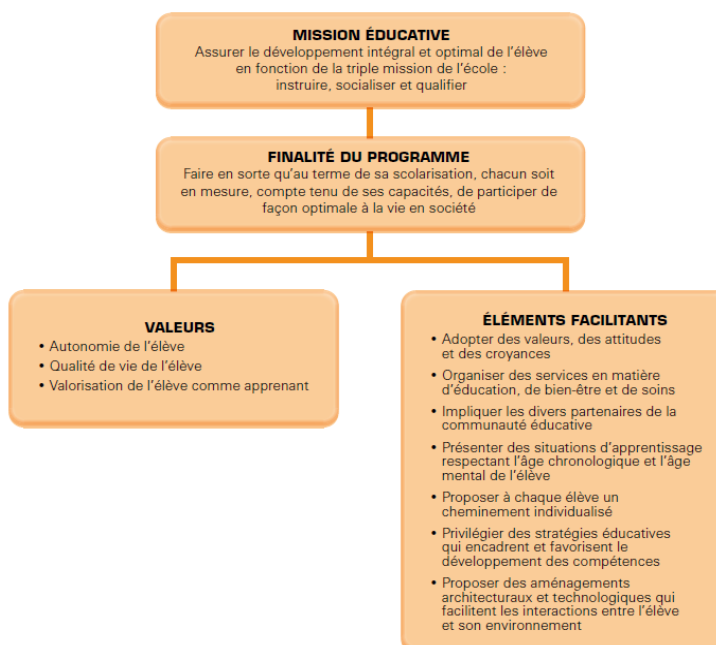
MISSION ÉDUCATIVE
Assurer le développement intégral et optimal de l'élève en fonction de la triple mission de l'école : instruire, socialiser et qualifier

FINALITÉ DU PROGRAMME
Faire en sorte qu'au terme de sa scolarisation, chacun soit en mesure, compte tenu de ses capacités, de participer de façon optimale à la vie en société

VALEURS
• Autonomie de l'élève
• Qualité de vie de l'élève
• Valorisation de l'élève comme apprenant

ÉLÉMENTS FACILITANTS
• Adopter des valeurs, des attitudes et des croyances
• Organiser des services en matière d'éducation, de bien-être et de soins
• Impliquer les divers partenaires de la communauté éducative
• Présenter des situations d'apprentissage respectant l'âge chronologique et l'âge mental de l'élève
• Proposer à chaque élève un cheminement individualisé
• Privilégier des stratégies éducatives qui encadrent et favorisent le développement des compétences
• Proposer des aménagements architecturaux et technologiques qui facilitent les interactions entre l'élève et son environnement